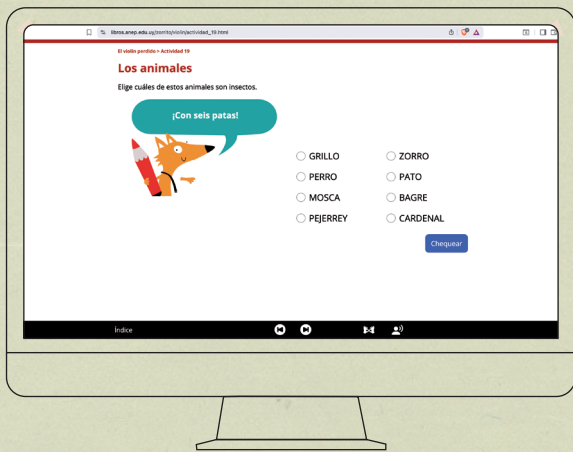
libros.anep.edu.uy/zorrito/violin/actividad_19.html

El violín perdido > Actividad 19

Los animales

Elige cuáles de estos animales son insectos.

¡Con seis patas!

GRILLO
ZORRO
PERRO
PATO
MOSCA
BAGRE
PEJERREY
CARDENAL

Chequear

Índice